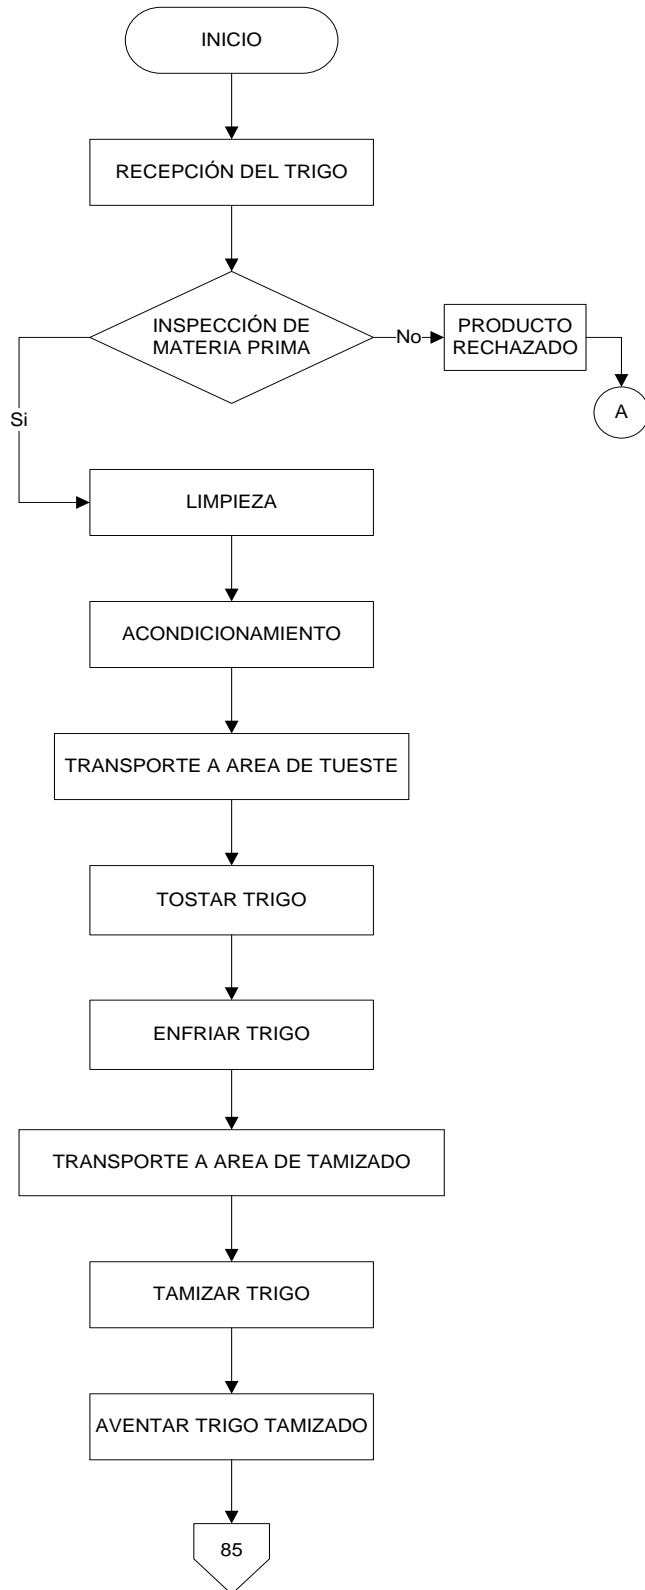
INICIO

RECEPCIÓN DEL TRIGO

INSPECCIÓN DE MATERIA PRIMA

No

PRODUCTO RECHAZADO

A

Si

LIMPIEZA

ACONDICIONAMIENTO

TRANSPORTE A AREA DE TUESTE

TOSTAR TRIGO

ENFRIAR TRIGO

TRANSPORTE A AREA DE TAMIZADO

TAMIZAR TRIGO

AVENTAR TRIGO TAMIZADO

85